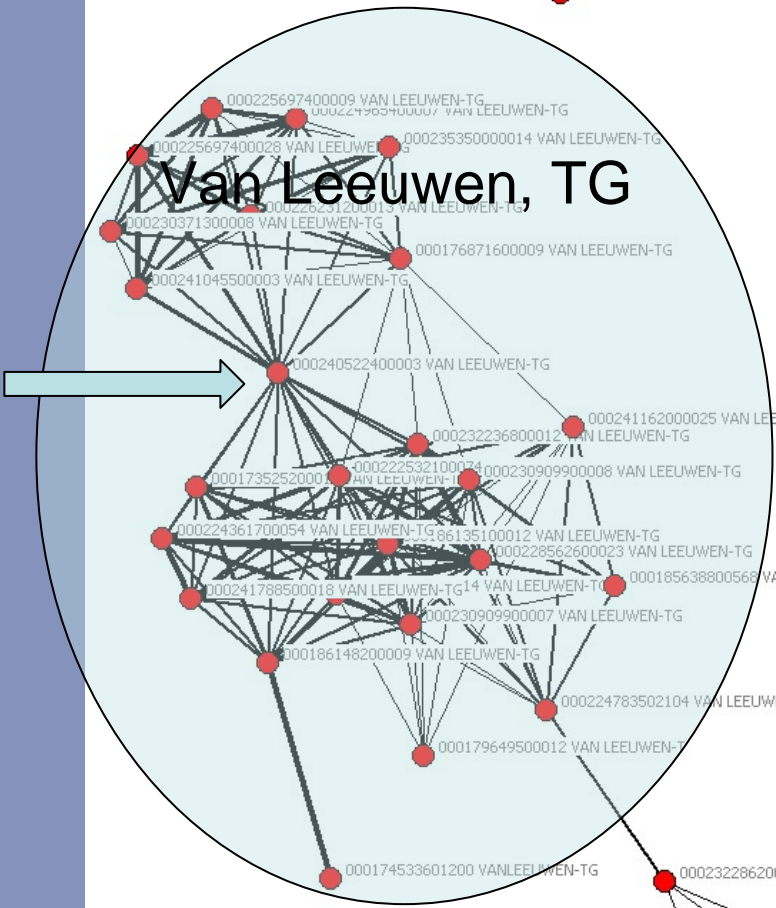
000225697400009 VAN LEEUWEN-TG
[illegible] VAN LEEUWEN-TG
000235350000014 VAN LEEUWEN-TG
000225697400028 VAN LEEUWEN-TG
Van Leeuwen, TG
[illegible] VAN LEEUWEN-TG
000230371300008 VAN LEEUWEN-TG
000176871600009 VAN LEEUWEN-TG
000241045500003 VAN LEEUWEN-TG
000240522400003 VAN LEEUWEN-TG
000241162000025 VAN LE
000232236800012 VAN LEEUWEN-TG
000173525200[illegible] VAN LEEUWEN-TG
000222532100074
000230909900008 VAN LEEUWEN-TG
000224361700054 VAN LEEUWEN-TG
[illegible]186135100012 VAN LEEUWEN-TG
000228562600023 VAN LEEUWEN-TG
000241788500018 VAN LEEUWEN-TG
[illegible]14 VAN LEEUWEN-TG
000185638800568 VA
000230909900007 VAN LEEUWEN-TG
000186148200009 VAN LEEUWEN-TG
000224783502104 VAN LEEUW
000179649500012 VAN LEEUWEN-T
000174533601200 VANLEEUWEN-TG
00023228620